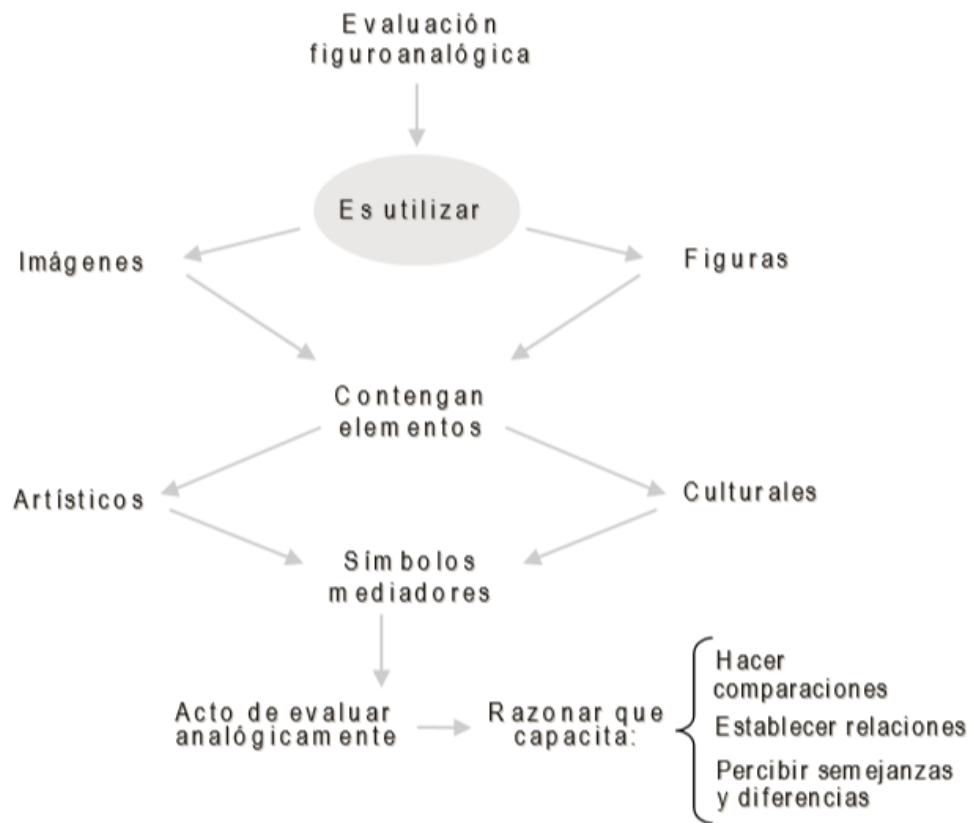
Evaluación figuroanalógica

Es utilizar

Imágenes

Figuras

Contengan elementos

Artísticos

Culturales

Símbolos mediadores

Acto de evaluar analógicamente

Razonar que capacita:

Hacer comparaciones

Establecer relaciones

Percibir semejanzas y diferencias